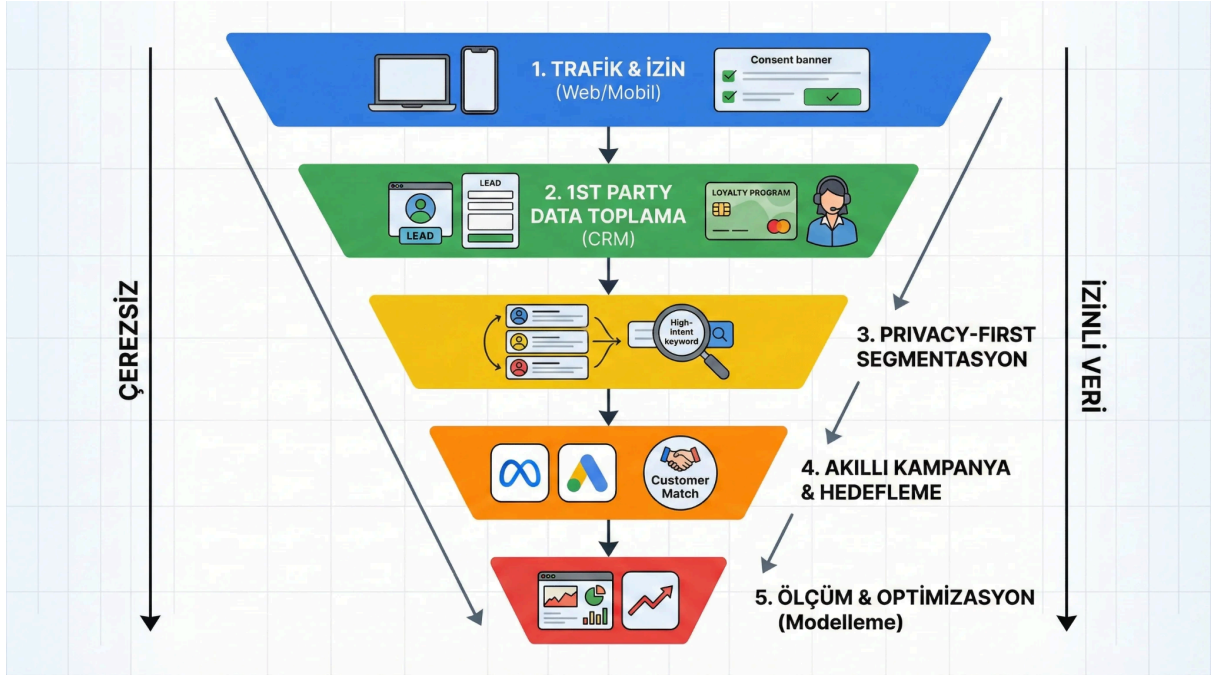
ÇEREZSİZ

1. TRAFİK & İZİN
(Web/Mobil)

Consent banner

LEAD

LEAD

2. 1ST PARTY DATA TOPLAMA
(CRM)

LOYALTY PROGRAM

High-intent keyword

3. PRIVACY-FIRST SEGMENTASYON

Customer Match

4. AKILLI KAMPANYA & HEDEFLEME

5. ÖLÇÜM & OPTİMİZASYON
(Modelleme)

İZİNLİ VERİ